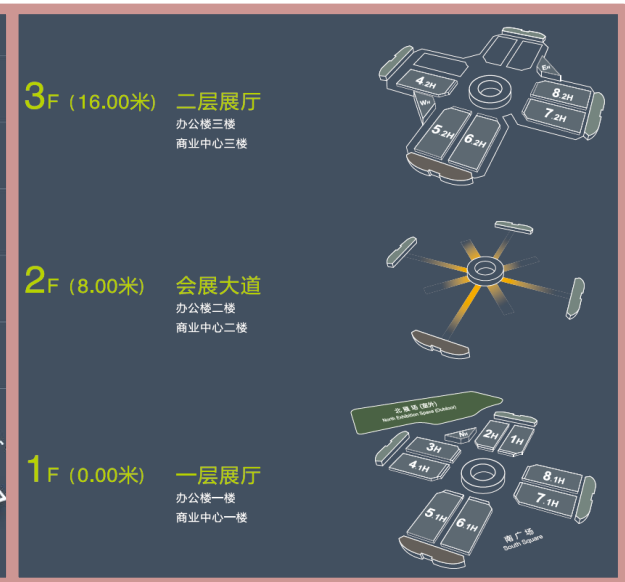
3F（16.00米） 二层展厅
办公楼三楼
商业中心三楼

4 2H
Wn
En
8 2H
7 2H
5 2H
6 2H

2F（8.00米） 会展大道
办公楼二楼
商业中心二楼

1F（0.00米） 一层展厅
办公楼一楼
商业中心一楼

北展场（室外）
North Exhibition Space (Outdoor)
3H
Nh
2H
1H
4 1H
8 1H
7 1H
5 1H
6 1H
南广场
South Square